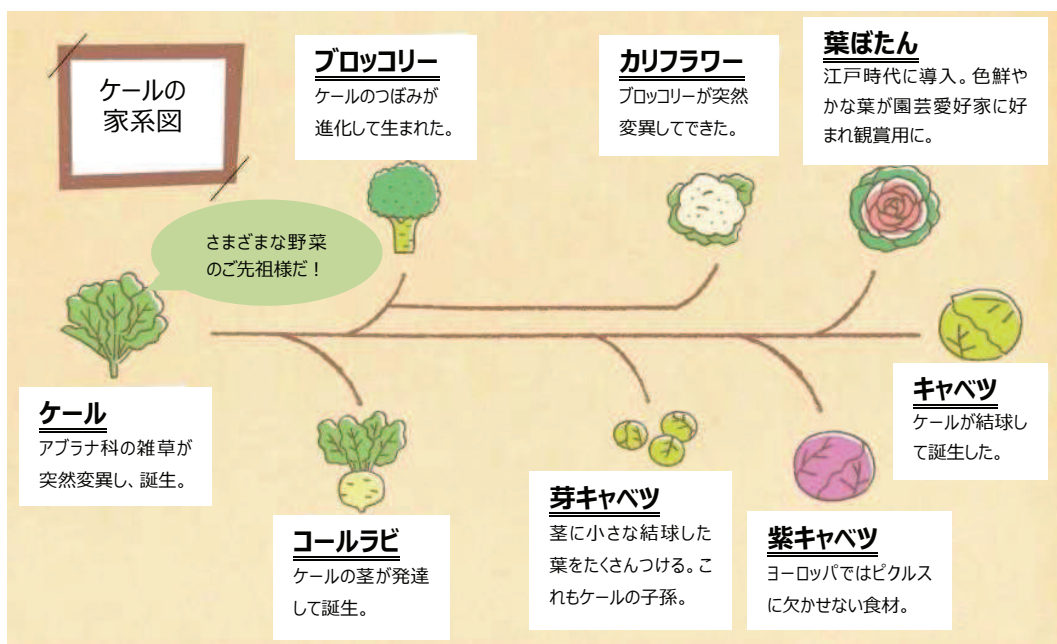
ケールの
家系図

さまざまな野菜
のご先祖様だ！

ブロッコリー
ケールのつぼみが進化して生まれた。

カリフラワー
ブロッコリーが突然変異してできた。

葉ぼたん
江戸時代に導入。色鮮やかな葉が園芸愛好家に好まれ観賞用に。

ケール
アブラナ科の雑草が突然変異し、誕生。

コールラビ
ケールの茎が発達して誕生。

芽キャベツ
茎に小さな結球した葉をたくさんつける。これもケールの子孫。

紫キャベツ
ヨーロッパではピクルスに欠かせない食材。

キャベツ
ケールが結球して誕生した。